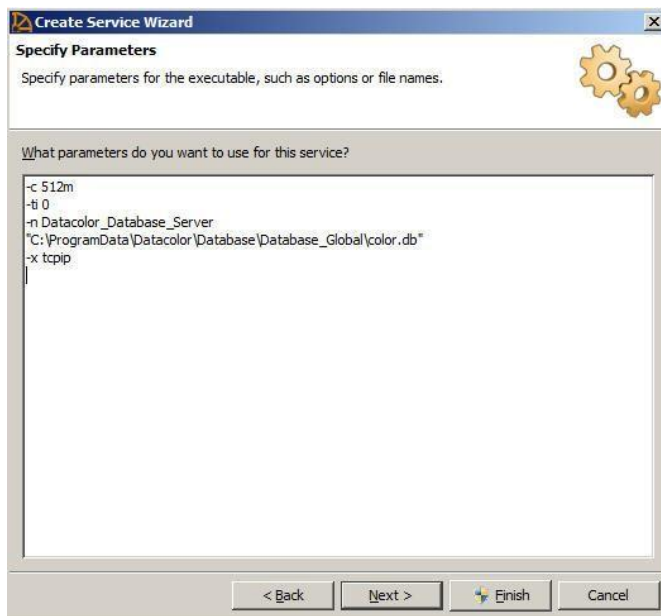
Create Service Wizard

Specify Parameters

Specify parameters for the executable, such as options or file names.

What parameters do you want to use for this service?

-c 512m
-ti 0
-n Datacolor_Database_Server
"C:\ProgramData\Datacolor\Database\Database_Global\color.db"
-x tcpip

< Back | Next > | Finish | Cancel